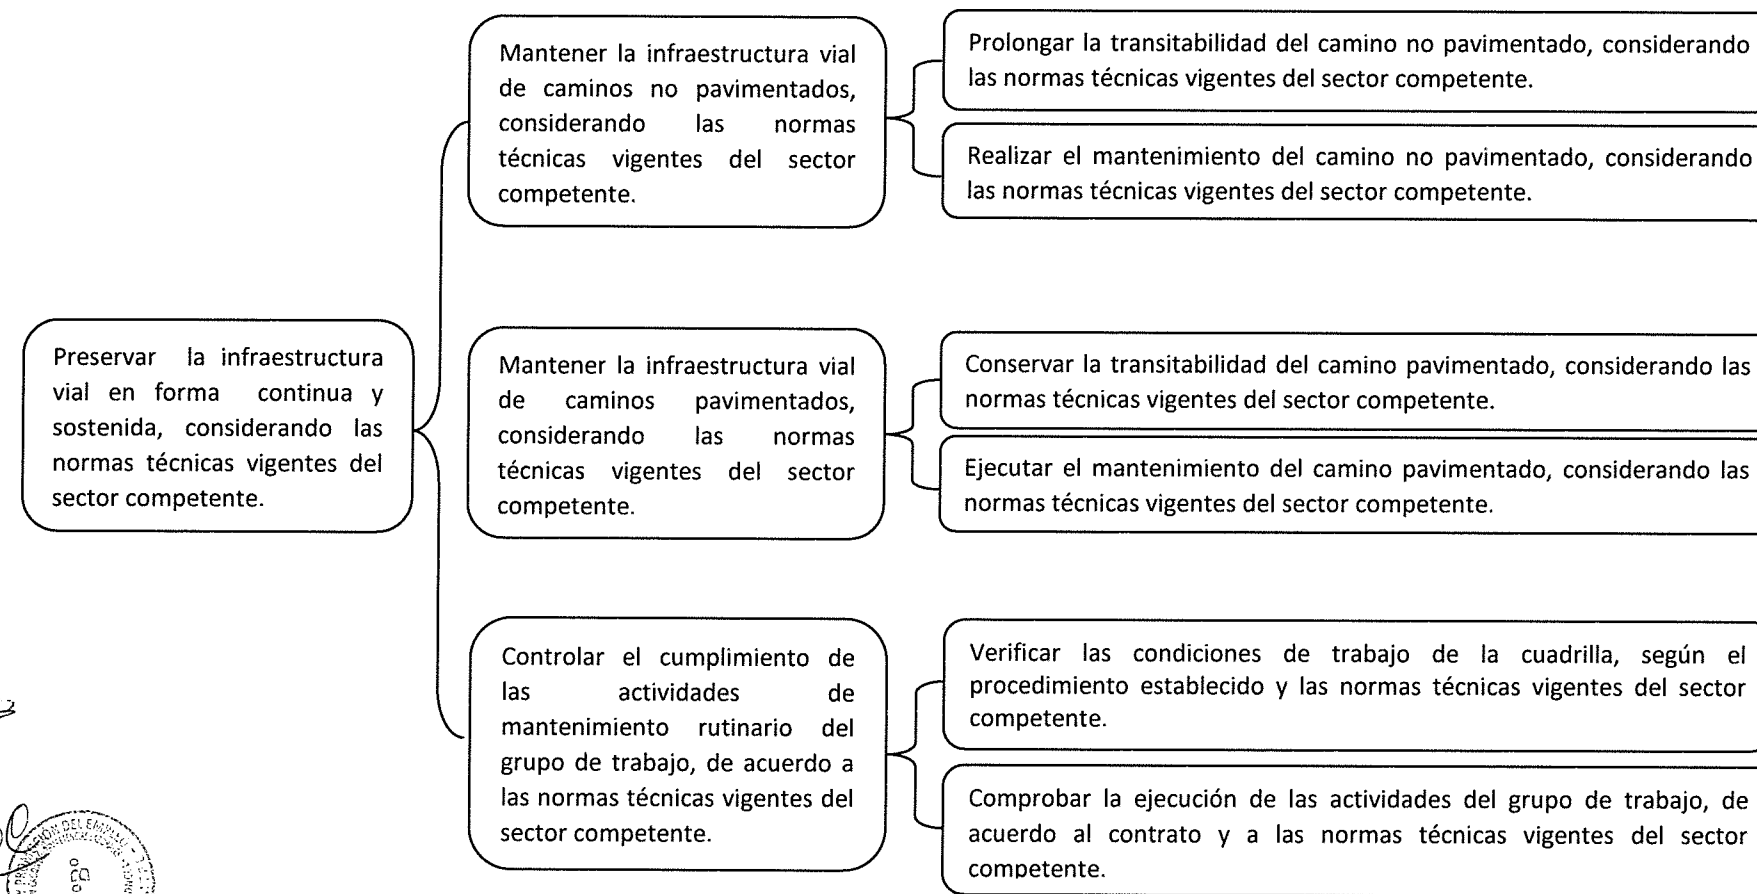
Preservar la infraestructura vial en forma continua y sostenida, considerando las normas técnicas vigentes del sector competente.

Mantener la infraestructura vial de caminos no pavimentados, considerando las normas técnicas vigentes del sector competente.

Prolongar la transitabilidad del camino no pavimentado, considerando las normas técnicas vigentes del sector competente.

Realizar el mantenimiento del camino no pavimentado, considerando las normas técnicas vigentes del sector competente.

Mantener la infraestructura vial de caminos pavimentados, considerando las normas técnicas vigentes del sector competente.

Conservar la transitabilidad del camino pavimentado, considerando las normas técnicas vigentes del sector competente.

Ejecutar el mantenimiento del camino pavimentado, considerando las normas técnicas vigentes del sector competente.

Controlar el cumplimiento de las actividades de mantenimiento rutinario del grupo de trabajo, de acuerdo a las normas técnicas vigentes del sector competente.

Verificar las condiciones de trabajo de la cuadrilla, según el procedimiento establecido y las normas técnicas vigentes del sector competente.

Comprobar la ejecución de las actividades del grupo de trabajo, de acuerdo al contrato y a las normas técnicas vigentes del sector competente.

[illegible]